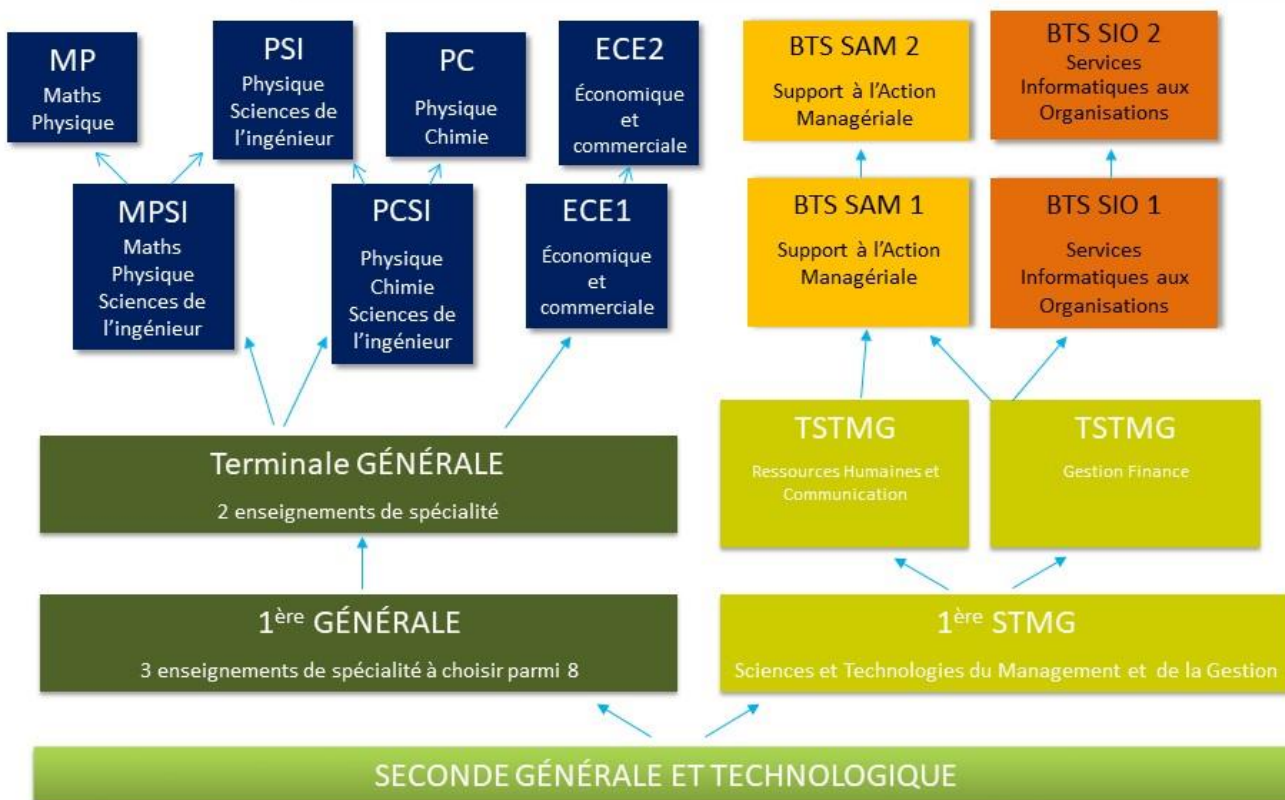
MP
Maths Physique

PSI
Physique Sciences de l'ingénieur

PC
Physique Chimie

ECE2
Économique et commerciale

BTS SAM 2
Support à l'Action Managériale

BTS SIO 2
Services Informatiques aux Organisations

MPSI
Maths Physique Sciences de l'ingénieur

PCSI
Physique Chimie Sciences de l'ingénieur

ECE1
Économique et commerciale

BTS SAM 1
Support à l'Action Managériale

BTS SIO 1
Services Informatiques aux Organisations

TSTMG
Ressources Humaines et Communication

TSTMG
Gestion Finance

Terminale GÉNÉRALE
2 enseignements de spécialité

1$^{ère}$ GÉNÉRALE
3 enseignements de spécialité à choisir parmi 8

1$^{ère}$ STMG
Sciences et Technologies du Management et de la Gestion

SECONDE GÉNÉRALE ET TECHNOLOGIQUE